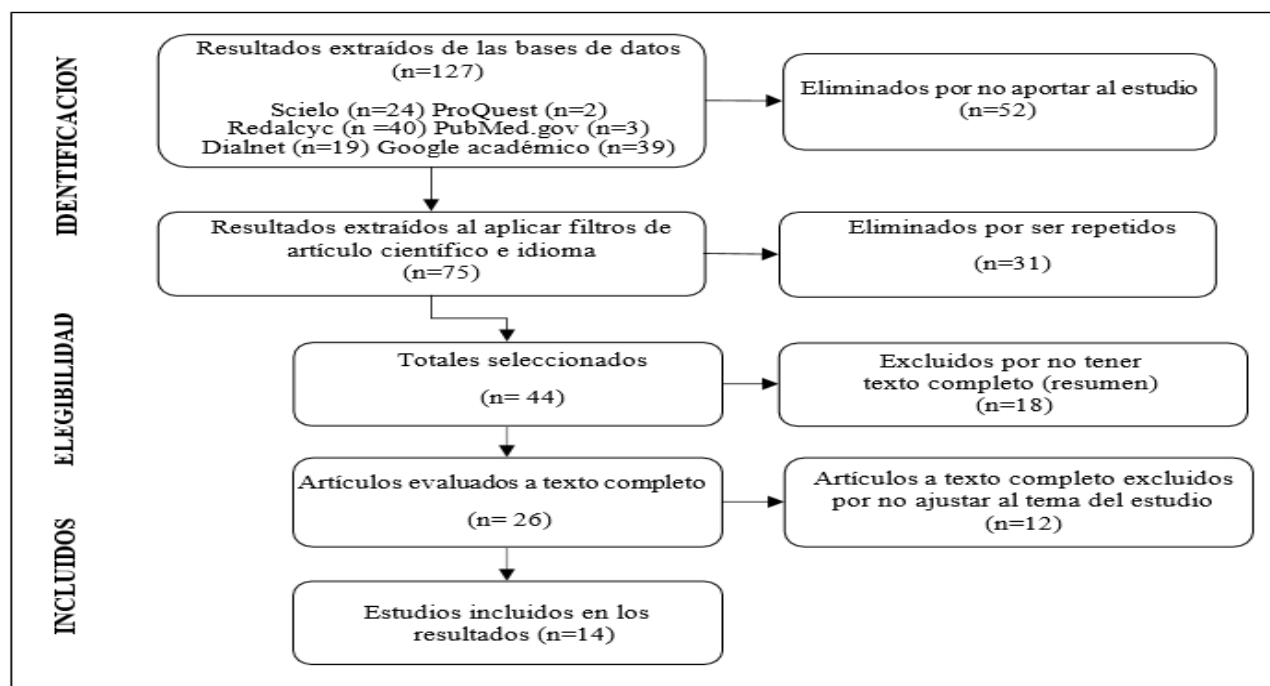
IDENTIFICACION

Resultados extraídos de las bases de datos (n=127)

Scielo (n=24) ProQuest (n=2) Redalcyc (n =40) PubMed.gov (n=3) Dialnet (n=19) Google académico (n=39)

Eliminados por no aportar al estudio (n=52)

Resultados extraídos al aplicar filtros de artículo científico e idioma (n=75)

Eliminados por ser repetidos

(n=31)

ELEGIBILIDAD

Totales seleccionados

(n= 44)

Excluidos por no tener texto completo (resumen) (n=18)

Artículos evaluados a texto completo

(n= 26)

Artículos a texto completo excluidos por no ajustar al tema del estudio (n=12)

INCLUIDOS

Estudios incluidos en los resultados (n=14)